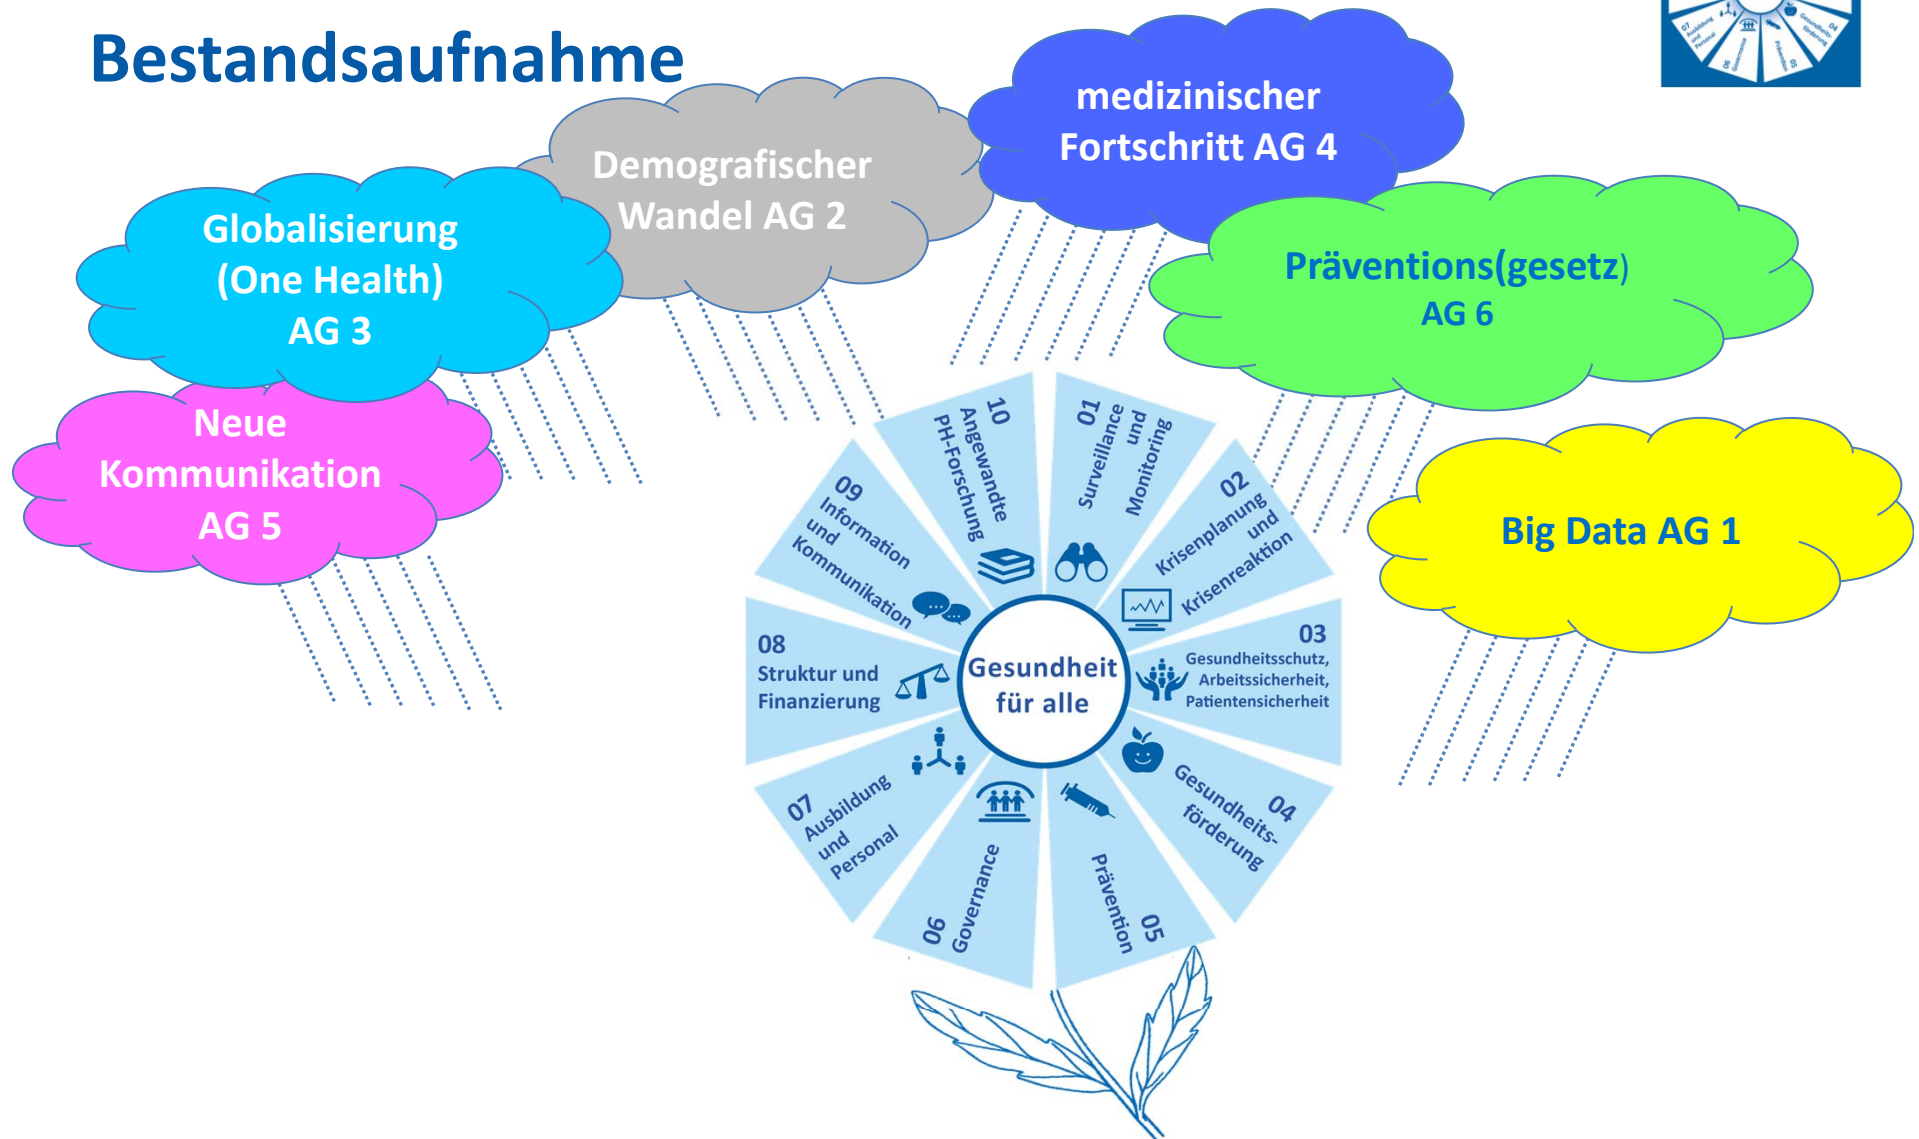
Bestandsaufnahme

Demografischer Wandel AG 2

medizinischer Fortschritt AG 4

Globalisierung (One Health) AG 3

Präventions(gesetz) AG 6

Neue Kommunikation AG 5

Big Data AG 1

Gesundheit für alle

01 Surveillance und Monitoring

02 Krisenplanung und Krisenreaktion

03 Gesundheitsschutz, Arbeitssicherheit, Patientensicherheit

04 Gesundheitsförderung

05 Prävention

06 Governance

07 Ausbildung und Personal

08 Struktur und Finanzierung

09 Information und Kommunikation

10 Angewandte PH-Forschung